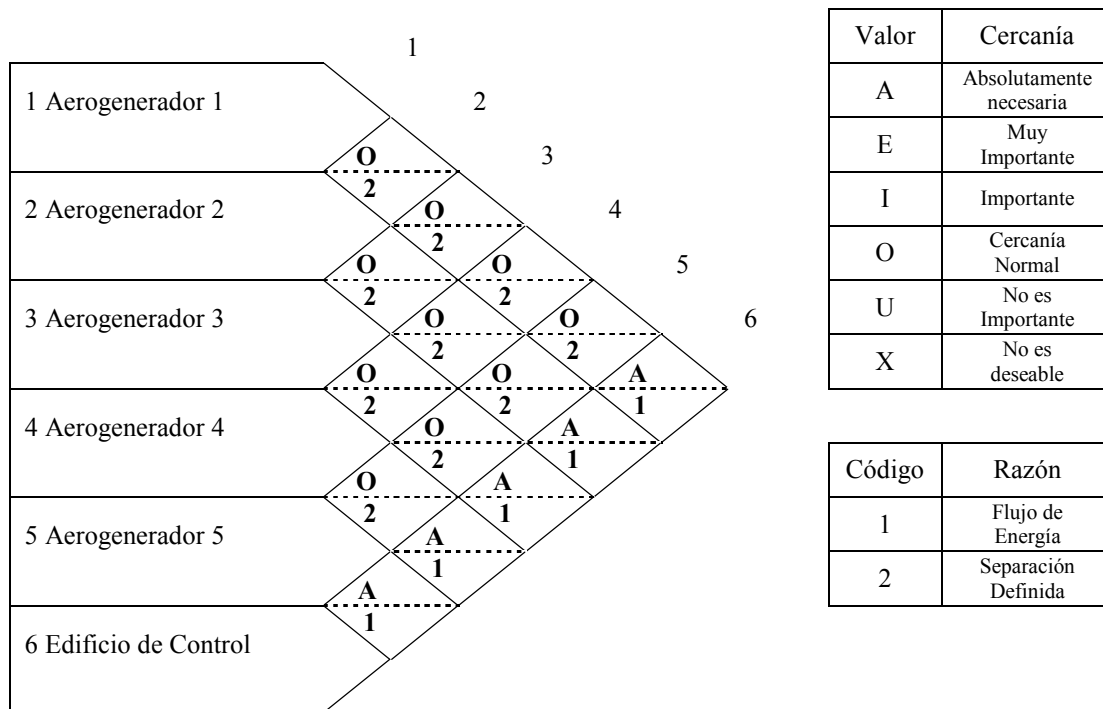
1
2
3
4
5
6

1 Aerogenerador 1
2 Aerogenerador 2
3 Aerogenerador 3
4 Aerogenerador 4
5 Aerogenerador 5
6 Edificio de Control

O 2
O 2
O 2
O 2
O 2
O 2
O 2
O 2
O 2
O 2
A 1
A 1
A 1
A 1
A 1

| Valor | Cercanía |
|---|---|
| A | Absolutamente necesaria |
| E | Muy Importante |
| I | Importante |
| O | Cercanía Normal |
| U | No es Importante |
| X | No es deseable |

| Código | Razón |
|---|---|
| 1 | Flujo de Energía |
| 2 | Separación Definida |